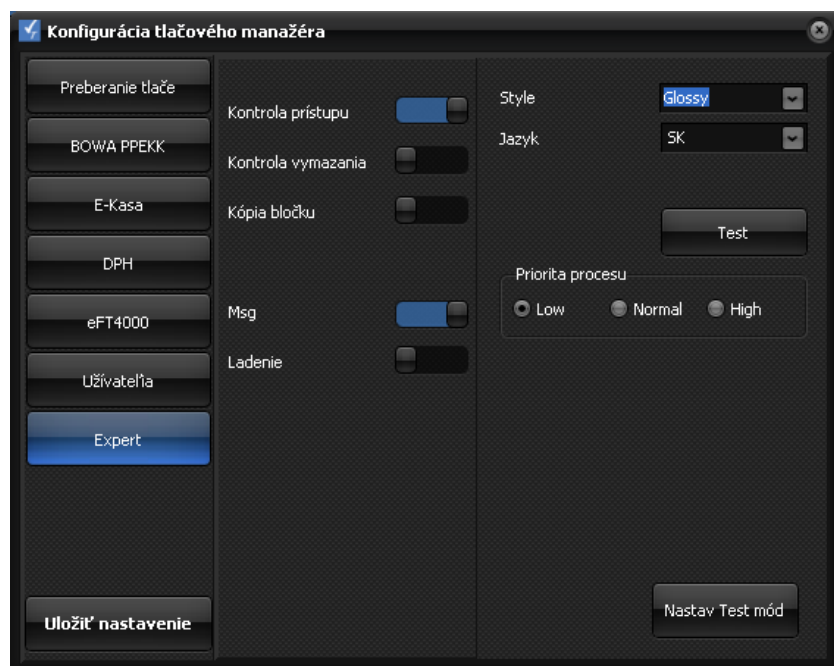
Konfigurácia tlačového manažéra

Preberanie tlače
BOWA PPEKK
E-Kasa
DPH
eFT4000
Užívateľa
Expert
Uložiť nastavenie

Kontrola prístupu
Kontrola vymazania
Kópia bločku
Msg
Ladenie

Style
Glossy
Jazyk
SK
Test
Priorita procesu
Low
Normal
High
Nastav Test mód